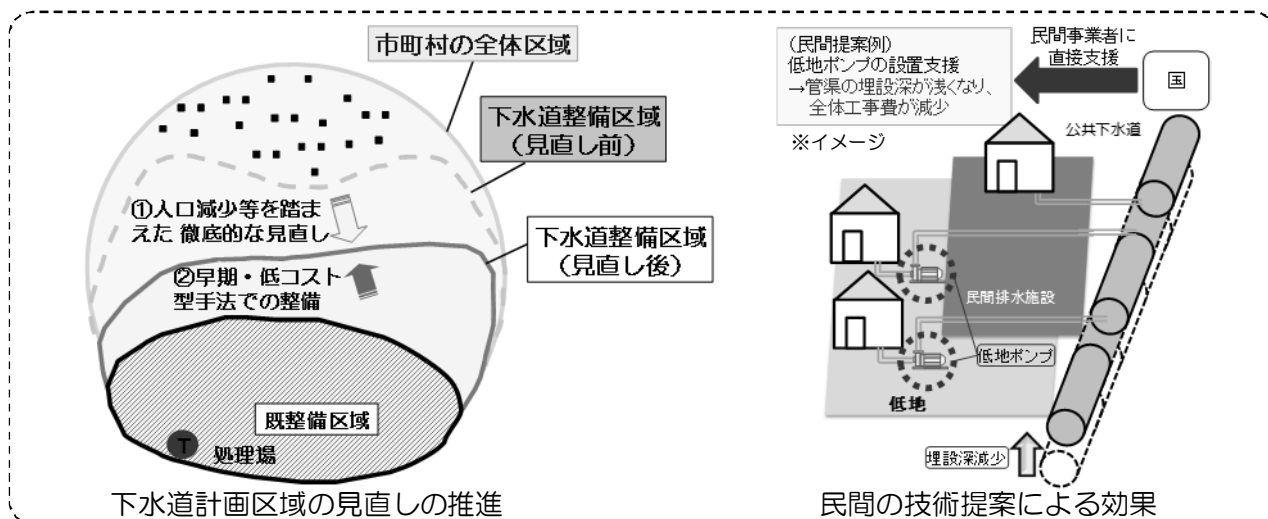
市町村の全体区域

下水道整備区域
(見直し前)

①人口減少等を踏まえた 徹底的な見直し

下水道整備区域
(見直し後)

②早期・低コスト型手法での整備

既整備区域

T

処理場

下水道計画区域の見直しの推進

(民間提案例)
低地ポンプの設置支援
→管渠の埋設深が浅くなり、全体工事費が減少

民間事業者に直接支援

国

※イメージ

公共下水道

民間排水施設

低地ポンプ

低地

埋設深減少

民間の技術提案による効果